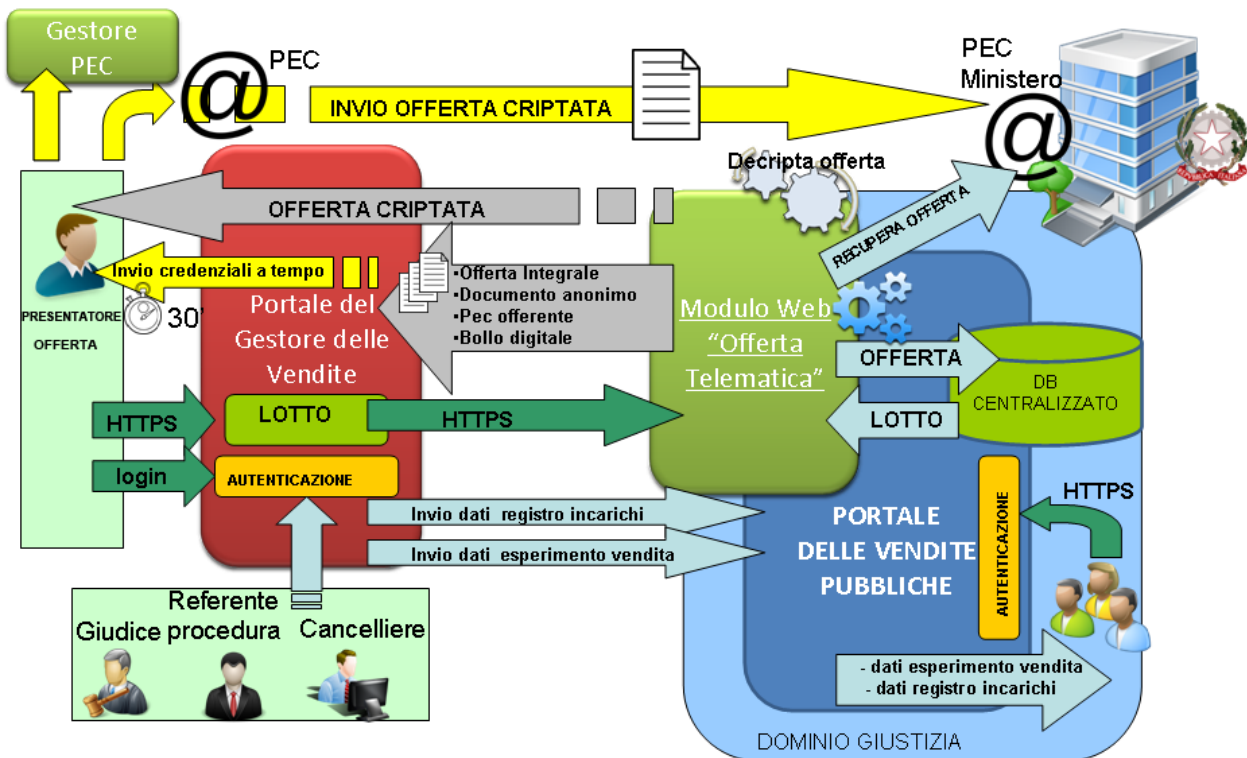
Gestore PEC

PEC

INVIO OFFERTA CRIPTATA

PEC Ministero

Decripta offerta

OFFERTA CRIPTATA

RECUPERA OFFERTA

Invio credenziali a tempo

30'

PRESENTATORE OFFERTA

•Offerta Integrale
•Documento anonimo
•Pec offerente
•Bollo digitale

Portale del Gestore delle Vendite

Modulo Web "Offerta Telematica"

OFFERTA

DB CENTRALIZZATO

HTTPS

LOTTO

HTTPS

LOTTO

login

AUTENTICAZIONE

Invio dati registro incarichi

Invio dati esperimento vendita

PORTALE DELLE VENDITE PUBBLICHE

AUTENTICAZIONE

HTTPS

Referente

Giudice procedura

Cancelliere

- dati esperimento vendita
- dati registro incarichi

DOMINIO GIUSTIZIA